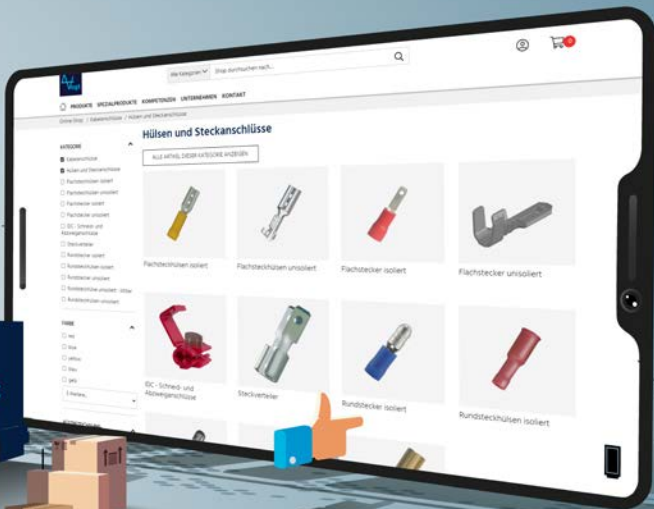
Alle Kategorien
Shop durchsuchen nach...
0
PRODUKTE SPEZIALPRODUKTE KOMPETENZEN UNTERNEHMEN KONTAKT
Online-Shop / Kabelanschlüsse / Hülsen und Steckanschlüsse
Hülsen und Steckanschlüsse
ALLE ARTIKEL DIESER KATEGORIE ANZEIGEN
KATEGORIE
Kabelanschlüsse
Hülsen und Steckanschlüsse
Flachsteckhülsen isoliert
Flachsteckhülsen unisoliert
Flachstecker isoliert
Flachstecker unisoliert
IDC - Schneid- und Abzweiganschlüsse
Steckverteiler
Rundstecker isoliert
Rundsteckhülsen isoliert
Rundstecker unisoliert
Rundsteckhülsen unisoliert - Mitte
Rundsteckhülsen unisoliert
FARBE
rot
blau
yellow
blau
gelb
Flachsteckhülsen isoliert
Flachsteckhülsen unisoliert
Flachstecker isoliert
Flachstecker unisoliert
IDC - Schneid- und Abzweiganschlüsse
Steckverteiler
Rundstecker isoliert
Rundsteckhülsen isoliert